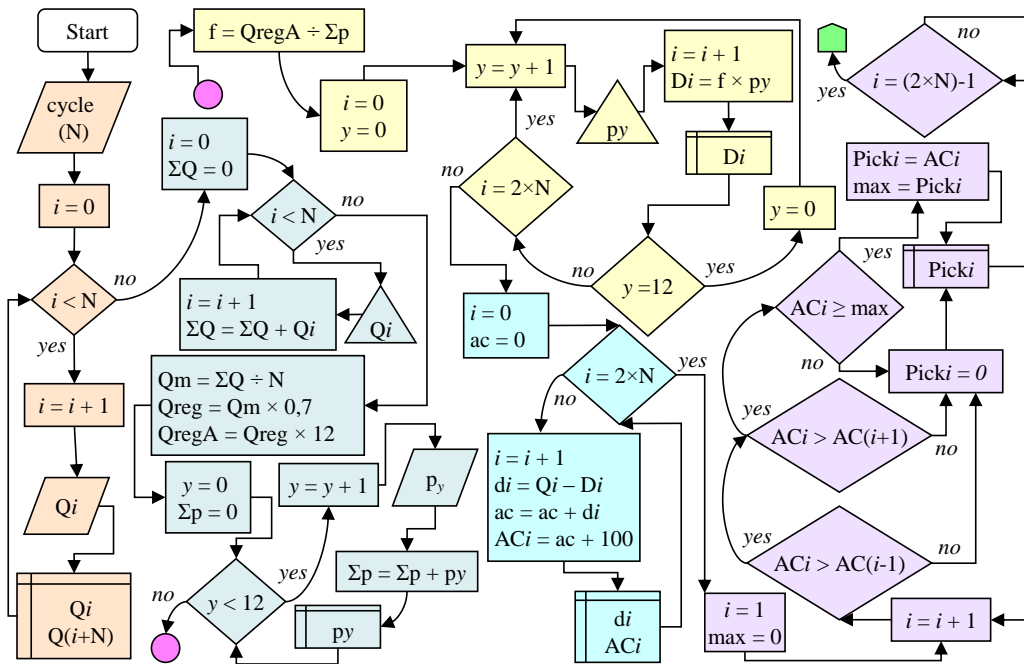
Start

cycle (N)

$i = 0$

$i < N$

no

yes

$i = i + 1$

Q$i$

Q$i$
Q($i$+N)

f = QregA ÷ Σp

$i = 0$
ΣQ = 0

$i < N$

no

yes

$i = i + 1$
ΣQ = ΣQ + Q$i$

Q$i$

Qm = ΣQ ÷ N
Qreg = Qm × 0,7
QregA = Qreg × 12

$y = 0$
Σp = 0

$y = y + 1$

p$_y$

$y < 12$

yes

no

Σp = Σp + p$y$

p$y$

$i = 0$
$y = 0$

$y = y + 1$

p$y$

$i = i + 1$
D$i$ = f × p$y$

D$i$

yes

no

$i = 2$×N

$y = 0$

no

$y$ =12

yes

$i = 0$
ac = 0

$i = 2$×N

yes

no

$i = i + 1$
d$i$ = Q$i$ – D$i$
ac = ac + d$i$
AC$i$ = ac + 100

d$i$
AC$i$

$i = 1$
max = 0

no

yes

$i$ = (2×N)-1

Pick$i$ = AC$i$
max = Pick$i$

yes

Pick$i$

AC$i$ ≥ max

no

Pick$i$ = 0

yes

AC$i$ > AC($i$+1)

no

yes

AC$i$ > AC($i$-1)

no

$i = i + 1$